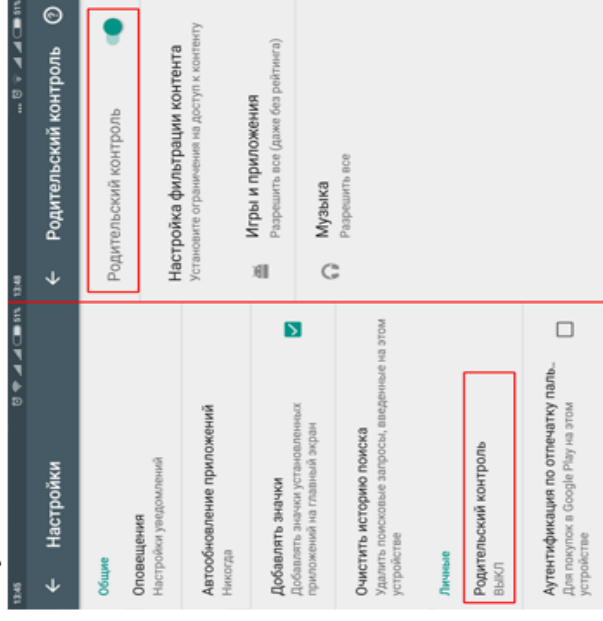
13:45

Настройки

Общие

Оповещения
Настройки уведомлений

Автообновление приложений
Никогда

Добавлять значки
Добавлять значки установленных приложений на главный экран

Очистить историю поиска
Удалить поисковые запросы, введенные на этом устройстве

Личные

Родительский контроль
ВЫКЛ

Аутентификация по отпечатку паль...
Для покупок в Google Play на этом устройстве

13:48

Родительский контроль

Родительский контроль

Настройка фильтрации контента
Установите ограничения на доступ к контенту

Игры и приложения
Разрешить все (даже без рейтинга)

Музыка
Разрешить все